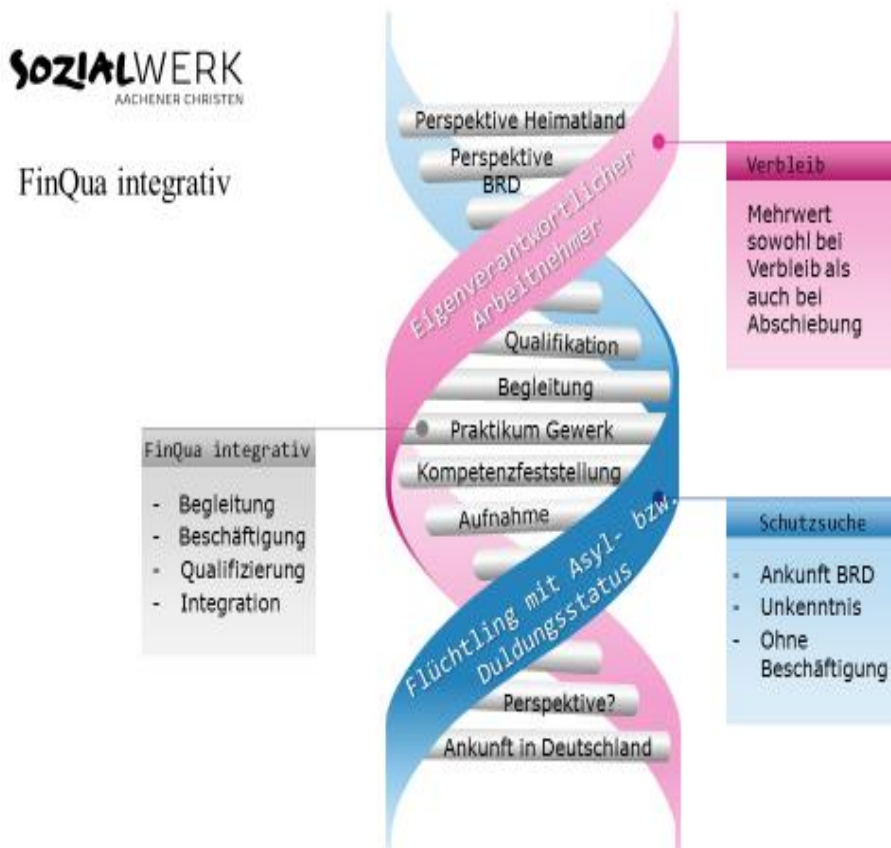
SOZIALWERK
AACHENER CHRISTEN

FinQua integrativ

Perspektive Heimatland

Perspektive BRD

Eigenverantwortlicher Arbeitnehmer

Qualifikation

Begleitung

Praktikum Gewerk

Kompetenzfeststellung

Aufnahme

Flüchtling mit Asyl- bzw. Duldungsstatus

Perspektive?

Ankunft in Deutschland

Verbleib

Mehrwert sowohl bei Verbleib als auch bei Abschiebung

FinQua integrativ

- Begleitung
- Beschäftigung
- Qualifizierung
- Integration

Schutzsuche

- Ankunft BRD
- Unkenntnis
- Ohne Beschäftigung